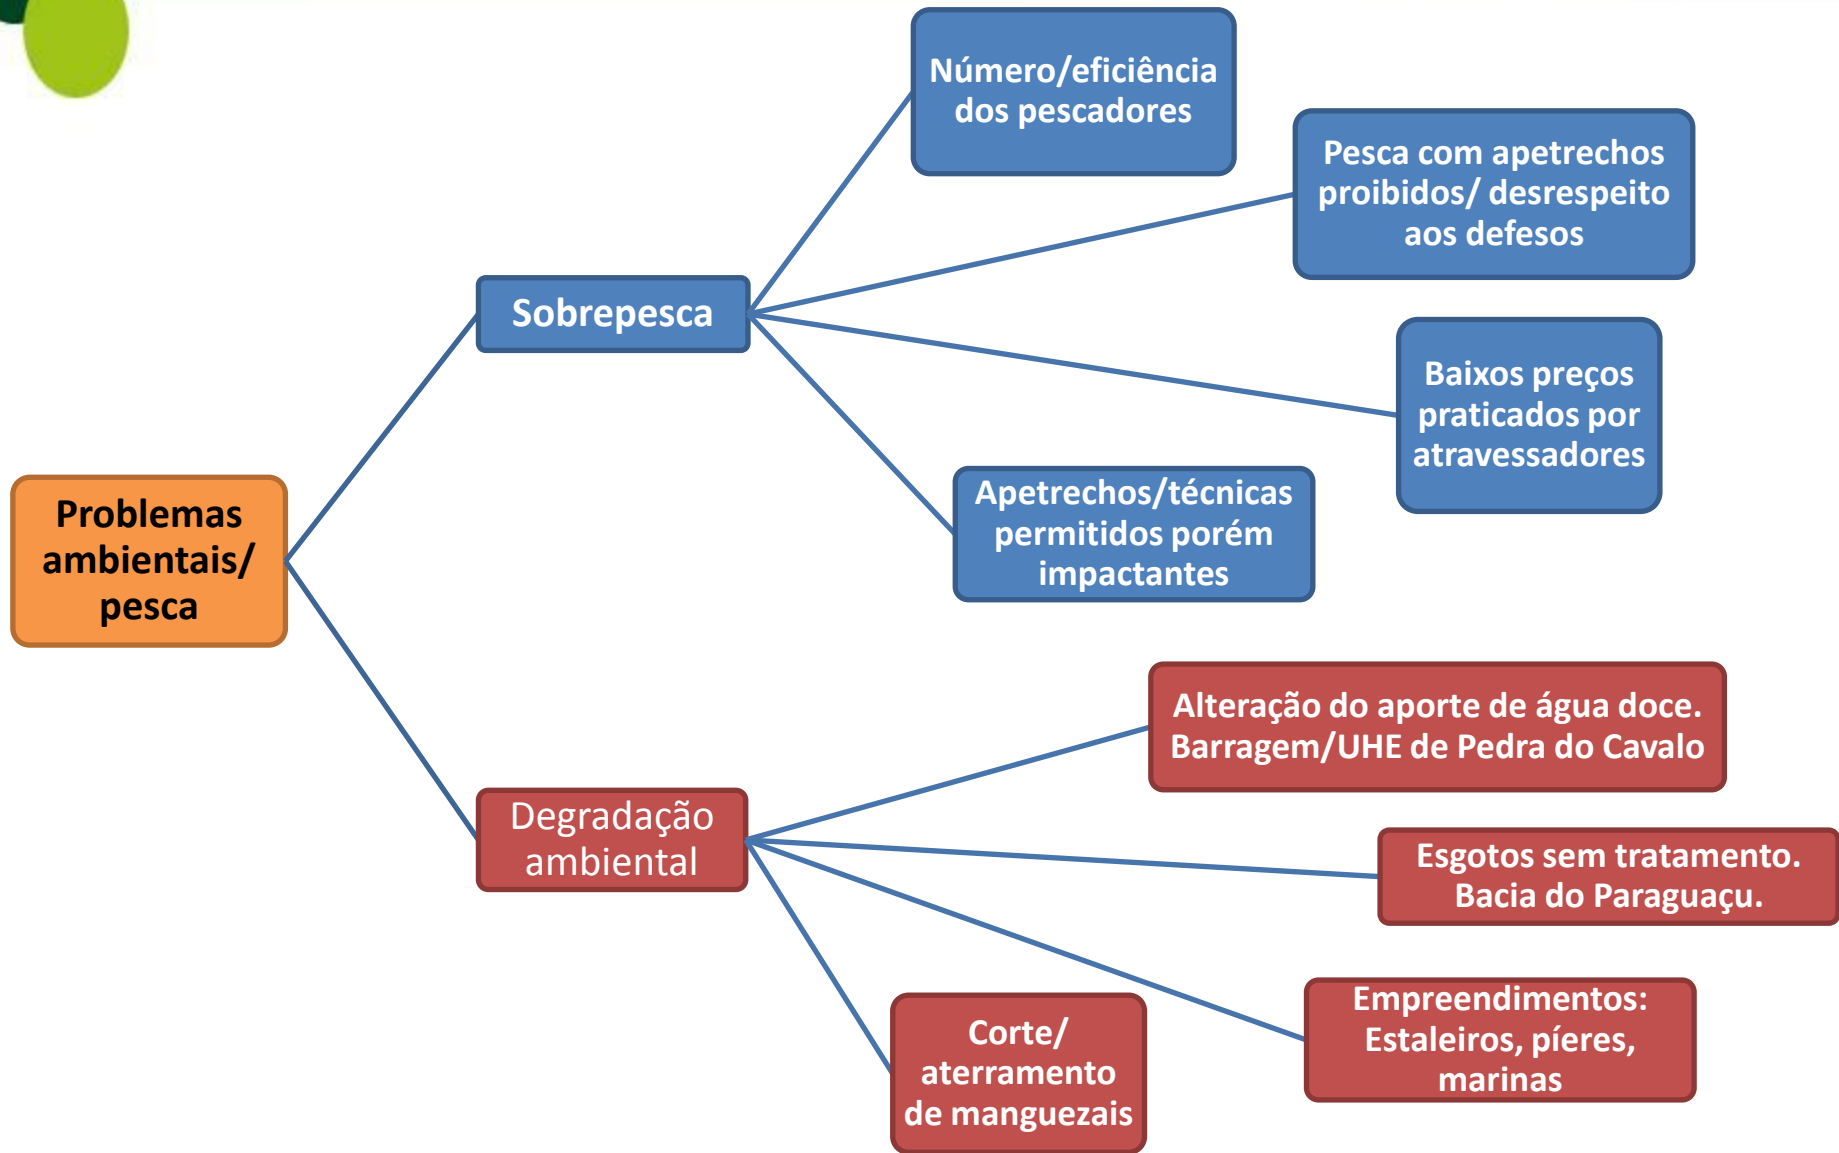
Problemas ambientais/ pesca

Sobrepesca

Número/eficiência dos pescadores

Pesca com apetrechos proibidos/ desrespeito aos defesos

Baixos preços praticados por atravessadores

Apetrechos/técnicas permitidos porém impactantes

Degradação ambiental

Alteração do aporte de água doce. Barragem/UHE de Pedra do Cavalo

Esgotos sem tratamento. Bacia do Paraguaçu.

Empreendimentos: Estaleiros, píeres, marinas

Corte/ aterramento de manguezais